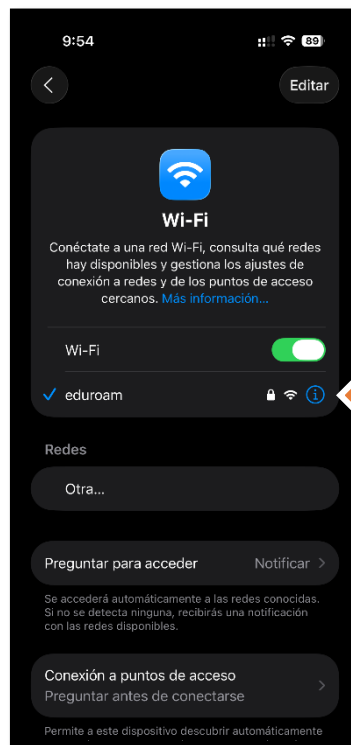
9:54

89

Editar

Wi-Fi

Conéctate a una red Wi-Fi, consulta qué redes hay disponibles y gestiona los ajustes de conexión a redes y de los puntos de acceso cercanos. Más información...

Wi-Fi

eduroam

Redes

Otra...

Preguntar para acceder Notificar

Se accederá automáticamente a las redes conocidas. Si no se detecta ninguna, recibirás una notificación con las redes disponibles.

Conexión a puntos de acceso
Preguntar antes de conectarse

Permite a este dispositivo descubrir automáticamente